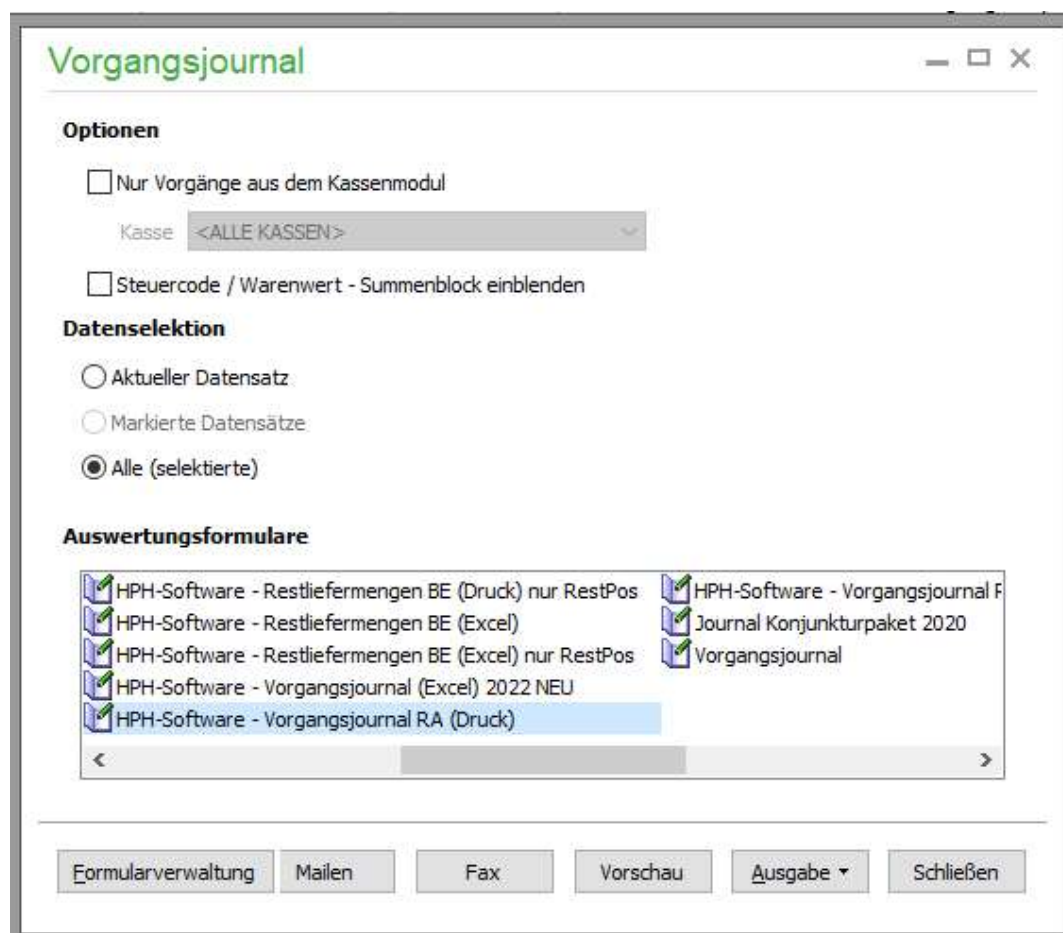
Vorgangsjournal

Optionen

Nur Vorgänge aus dem Kassenmodul

Kasse <ALLE KASSEN>

Steuercode / Warenwert - Summenblock einblenden

Datenselektion

Aktueller Datensatz

Markierte Datensätze

Alle (selektierte)

Auswertungsformulare

HPH-Software - Restliefermengen BE (Druck) nur RestPos
HPH-Software - Restliefermengen BE (Excel)
HPH-Software - Restliefermengen BE (Excel) nur RestPos
HPH-Software - Vorgangsjournal (Excel) 2022 NEU
HPH-Software - Vorgangsjournal RA (Druck)
HPH-Software - Vorgangsjournal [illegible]
Journal Konjunkturpaket 2020
Vorgangsjournal

Formularverwaltung Mailen Fax Vorschau Ausgabe Schließen